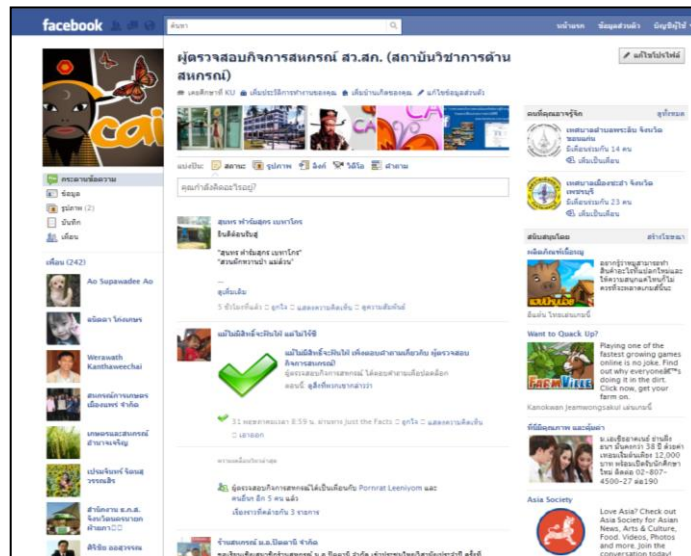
facebook

ค้นหา

หน้าแรก ข้อมูลส่วนตัว บัญชีผู้ใช้

ผู้ตรวจสอบกิจการสหกรณ์ สว.สก. (สถาบันวิชาการด้านสหกรณ์)

✎ แก้ไขโปรไฟล์

เคยศึกษาที่ KU เพิ่มประวัติการทำงานของคุณ เพิ่มบ้านเกิดของคุณ แก้ไขข้อมูลส่วนตัว

แบ่งปัน: สถานะ รูปภาพ ลิงก์ วิดีโอ คำถาม

คุณกำลังคิดอะไรอยู่?

กระดานข้อความ
ข้อมูล
รูปภาพ (2)
บันทึก
เพื่อน

เพื่อน (242)

Ao Supawadee Ao

Werawath Kanthaweechai

สมพร ทำอันสุกร เบญจโกร
ยินดีต้อนรับนะ

"สมพร ทำอันสุกร เบญจโกร"
"สวนผักหวานป่า แม่ต้อน"

ดูเพิ่มเติม
5 ชั่วโมงที่แล้ว · ถูกใจ · แสดงความคิดเห็น · ดูความสัมพันธ์

แม่ไม่มีสิทธิ์จะปิดใจ! แม่ไม่ใช่ชิ

แม่ไม่มีสิทธิ์จะปิดใจ! เพิ่งตอบคำถามเกี่ยวกับ ผู้ตรวจสอบกิจการสหกรณ์
ผู้ตรวจสอบกิจการสหกรณ์ ได้ตอบคำถามนี้ปลดล็อก
ตอบนี้ ดูสิ่งที่คนอื่นพูดถึงว่า

31 พฤษภาคม เวลา 8:59 น. ผ่านทาง Just the Facts · ถูกใจ · แสดงความคิดเห็น · เล่าต่อ

ผู้ตรวจสอบกิจการสหกรณ์ได้เป็นเพื่อนกับ Pornrat Leeniyom และคนอื่นๆ อีก 5 คน แล้ว
เรื่องราวที่คล้ายกัน 3 รายการ

ร้านสหกรณ์ ม.อ.ปัตตานี จำกัด

คนที่คุณอาจรู้จัก ดูทั้งหมด

เทศบาลตำบลพระอิน จังหวัดพระนคร
มีเพื่อนร่วมกัน 14 คน
เพิ่มเป็นเพื่อน

เทศบาลเมืองเพชรบุรี จังหวัดเพชรบุรี
มีเพื่อนร่วมกัน 23 คน
เพิ่มเป็นเพื่อน

ผู้สนับสนุน สร้างโฆษณา

Want to Quack Up?
Playing one of the fastest growing games online is no joke. Find out why everyone's doing it in the dirt. Click now, get your farm on.
Kanokwan Jeamwongsakul เล่นเกมนี้

Asia Society
Love Asia? Check out Asia Society for Asian News, Arts & Culture, Food, Videos, Photos and more. Join the conversation today!